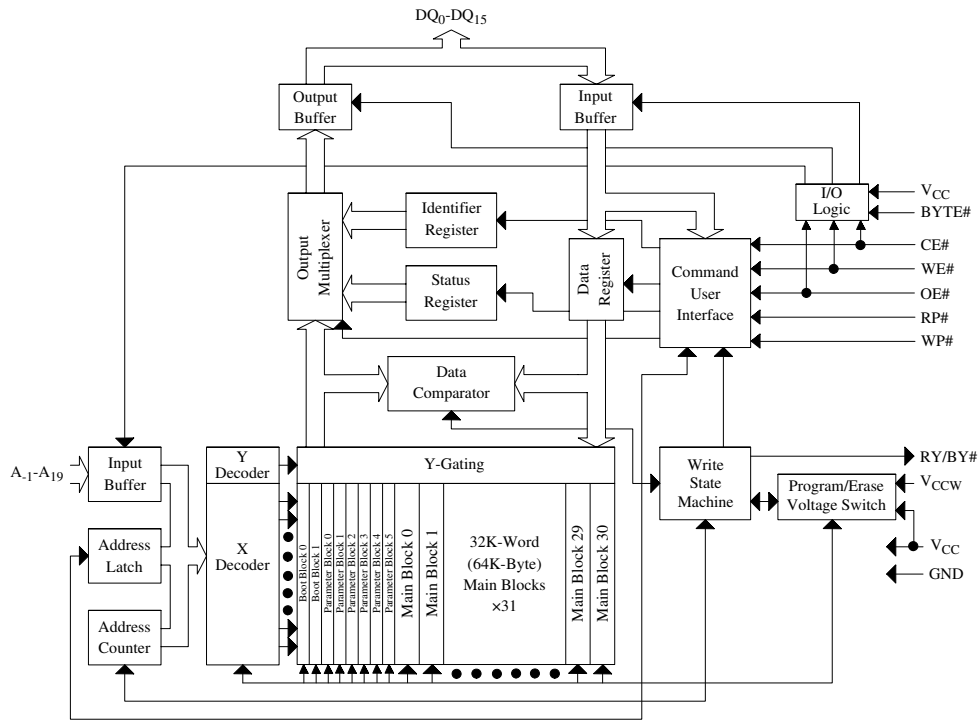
$DQ_0$-$DQ_{15}$

Output Buffer

Input Buffer

I/O Logic

$V_{CC}$

BYTE#

Output Multiplexer

Identifier Register

Status Register

Data Register

Command User Interface

CE#

WE#

OE#

RP#

WP#

Data Comparator

$A_{-1}$-$A_{19}$

Input Buffer

Address Latch

Address Counter

Y Decoder

X Decoder

Y-Gating

Boot Block 0

Boot Block 1

Parameter Block 0

Parameter Block 1

Parameter Block 2

Parameter Block 3

Parameter Block 4

Parameter Block 5

Main Block 0

Main Block 1

32K-Word (64K-Byte) Main Blocks ×31

Main Block 29

Main Block 30

Write State Machine

Program/Erase Voltage Switch

RY/BY#

$V_{CCW}$

$V_{CC}$

GND